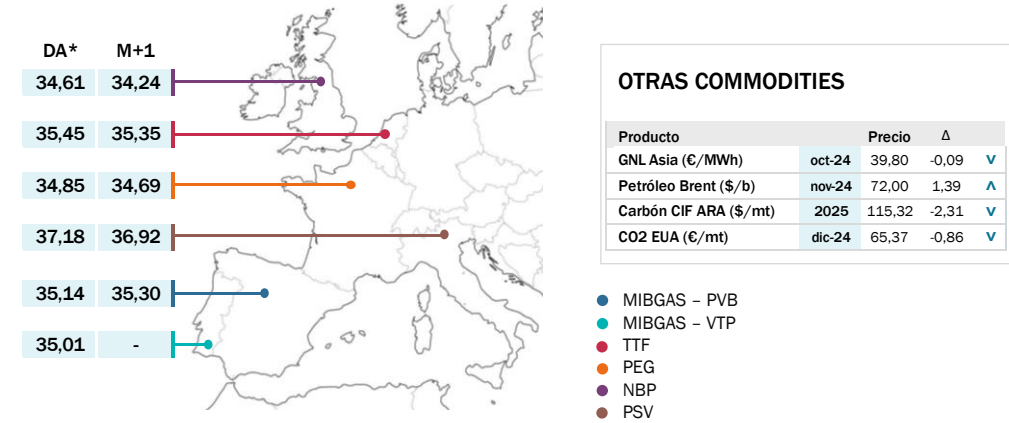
| DA* | M+1 |
|---|---|
| 34,61 | 34,24 |
| 35,45 | 35,35 |
| 34,85 | 34,69 |
| 37,18 | 36,92 |
| 35,14 | 35,30 |
| 35,01 | - |

OTRAS COMMODITIES

| Producto | | Precio | Δ | |
|---|---|---|---|---|
| GNL Asia (€/MWh) | oct-24 | 39,80 | -0,09 | v |
| Petróleo Brent ($/b) | nov-24 | 72,00 | 1,39 | ^ |
| Carbón CIF ARA ($/mt) | 2025 | 115,32 | -2,31 | v |
| CO2 EUA (€/mt) | dic-24 | 65,37 | -0,86 | v |

MIBGAS – PVB
MIBGAS – VTP
TTF
PEG
NBP
PSV